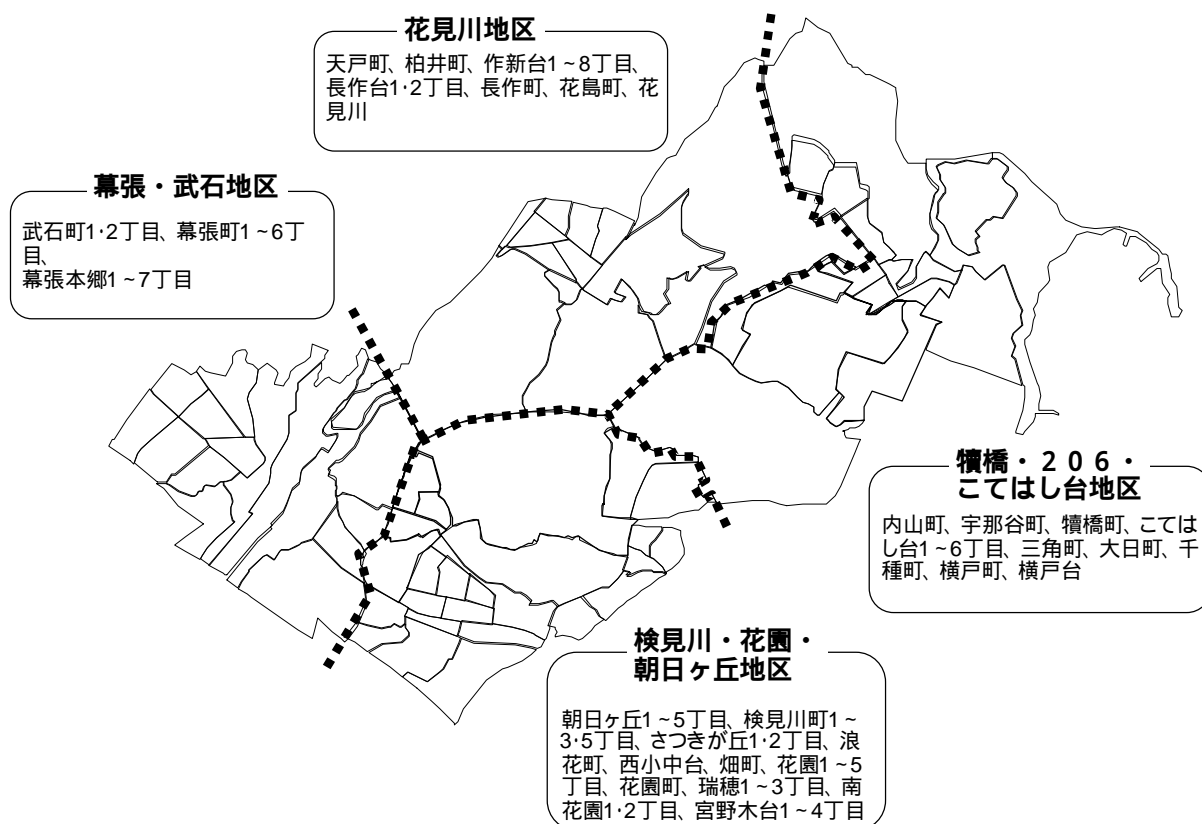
花見川地区

天戸町、柏井町、作新台1~8丁目、長作台1·2丁目、長作町、花島町、花見川

幕張・武石地区

武石町1·2丁目、幕張町1~6丁目、
幕張本郷1~7丁目

犢橋・206・こてはし台地区

内山町、宇那谷町、犢橋町、こてはし台1~6丁目、三角町、大日町、千種町、横戸町、横戸台

検見川・花園・朝日ヶ丘地区

朝日ヶ丘1~5丁目、検見川町1~3·5丁目、さつきが丘1·2丁目、浪花町、西小中台、畑町、花園1~5丁目、花園町、瑞穂1~3丁目、南花園1·2丁目、宮野木台1~4丁目